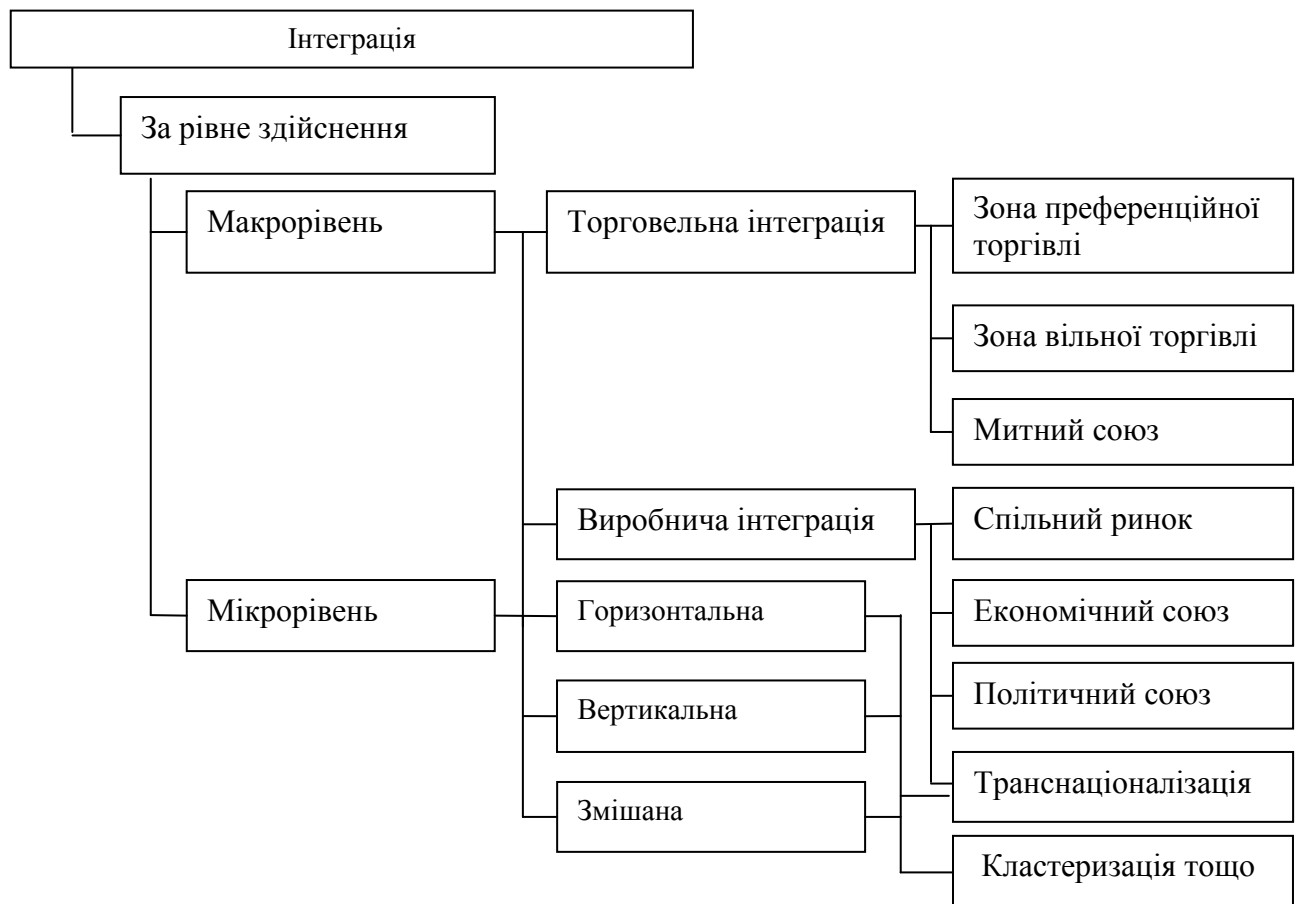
Інтеграція

За рівне здійснення

Макрорівень

Торговельна інтеграція

Зона преференційної торгівлі

Зона вільної торгівлі

Митний союз

Виробнича інтеграція

Спільний ринок

Мікрорівень

Горизонтальна

Економічний союз

Вертикальна

Політичний союз

Транснаціоналізація

Змішана

Кластеризація тощо